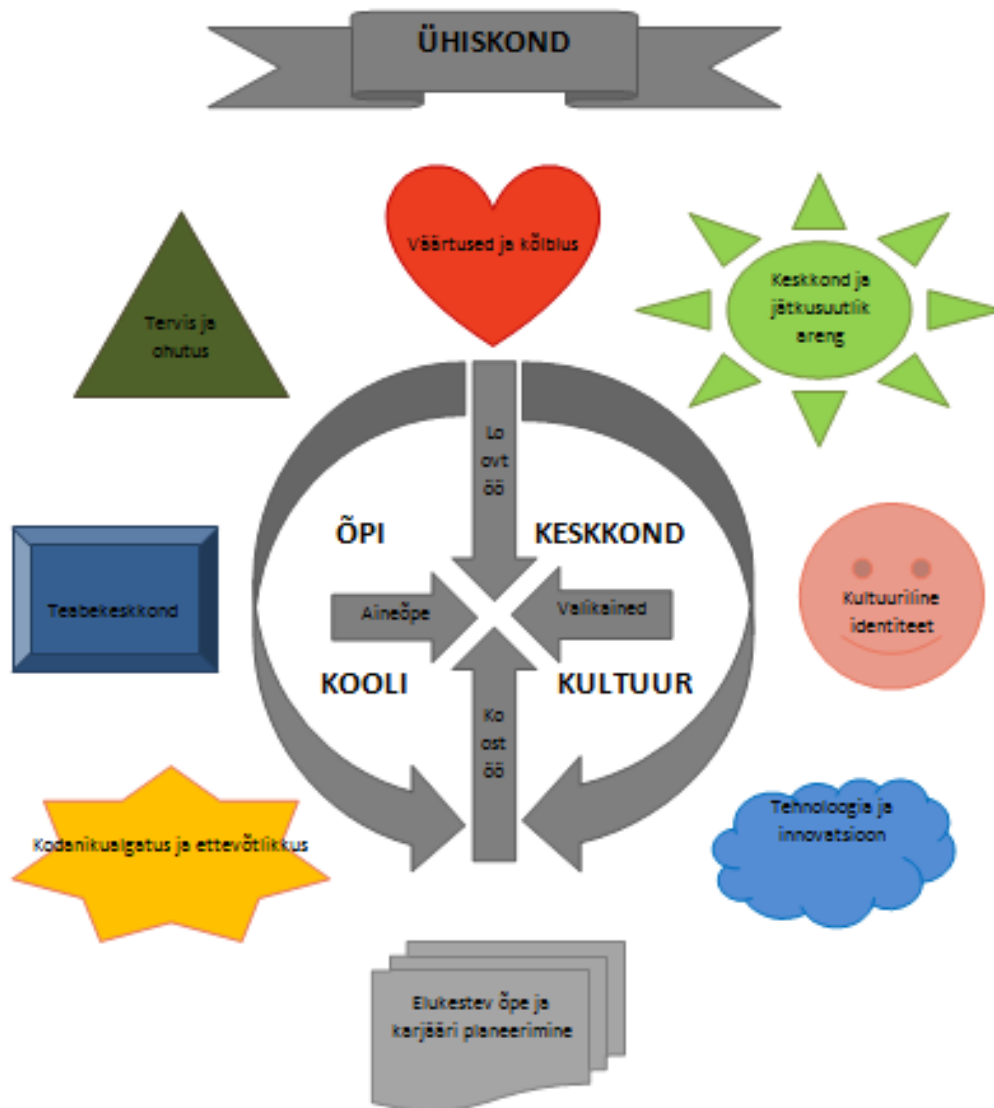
ÜHISKOND

Väärtused ja kõlblus

Tervis ja ohutus

Keskkond ja jätkusuutlik areng

Lo ovt öö

ÕPI

KESKKOND

Teabekeskkond

Aineõpe

Valikained

Kultuuriline identiteet

KOOLI

KULTUUR

Ko ost öö

Kodanikualgatus ja ettevõtlikkus

Tehnoloogia ja innovatsioon

Elukestev õpe ja karjääri planeerimine